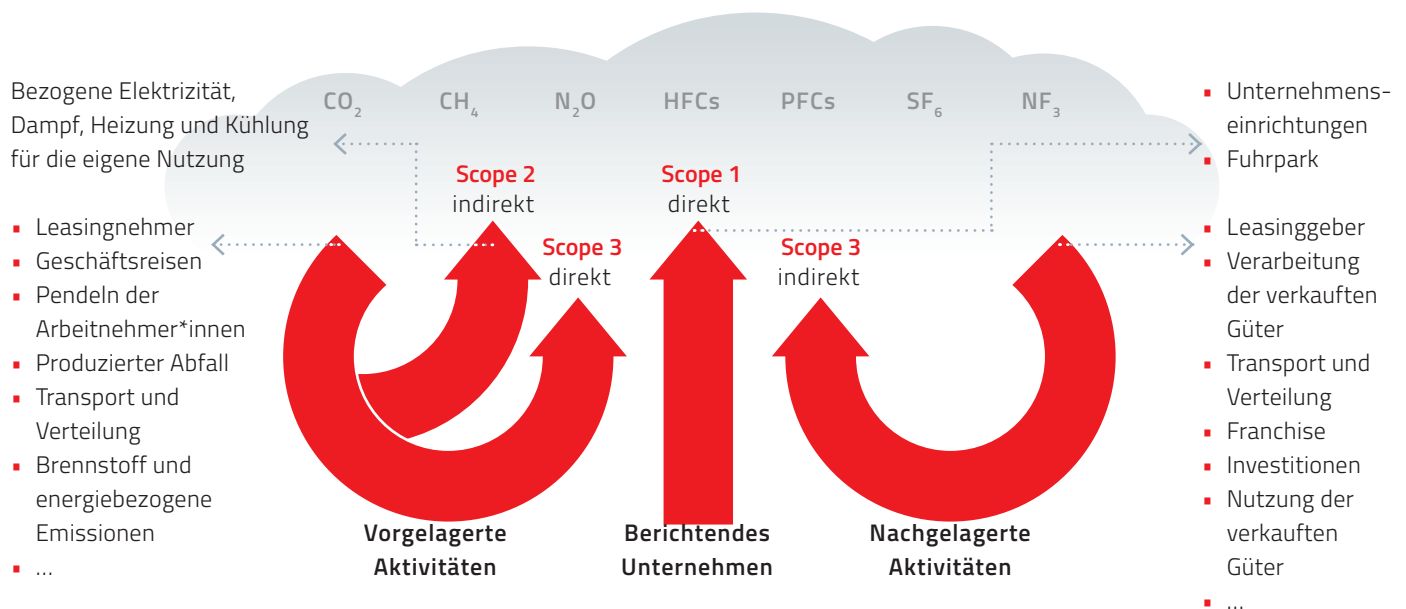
Bezogene Elektrizität, Dampf, Heizung und Kühlung für die eigene Nutzung

- Leasingnehmer
- Geschäftsreisen
- Pendeln der Arbeitnehmer*innen
- Produzierter Abfall
- Transport und Verteilung
- Brennstoff und energiebezogene Emissionen
- ...

$CO_2$ $CH_4$ $N_2O$ HFCs PFCs $SF_6$ $NF_3$

Scope 2
indirekt

Scope 1
direkt

Scope 3
direkt

Scope 3
indirekt

Vorgelagerte Aktivitäten

Berichtendes Unternehmen

Nachgelagerte Aktivitäten

- Unternehmenseinrichtungen
- Fuhrpark

- Leasinggeber
- Verarbeitung der verkauften Güter
- Transport und Verteilung
- Franchise
- Investitionen
- Nutzung der verkauften Güter
- ...